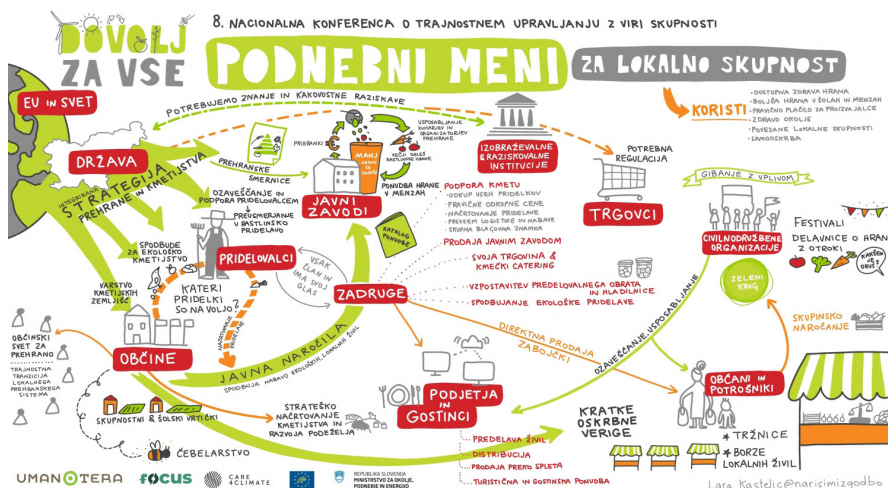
DOVOLJ ZA VSE

8. NACIONALNA KONFERENCA O TRAJNOSTNEM UPRAVLJANJU Z VIRI SKUPNOSTI

PODNEBNI MENI

ZA LOKALNO SKUPNOST

EU IN SVET

POTREBUJEMO ZNANJE IN KAKOVOSTNE RAZISKAVE

KORISTI
• DOSTOPNA ZDRAVA HRANA
• BOLJŠA HRANA V ŠOLAH IN MENZAH
• PRAVIČNO PLAČILO ZA PRIDELOVALCE
• ZDRAVO OKOLJE
• POVEZANE LOKALNE SKUPNOSTI
• SAMOOSKRBA

DRŽAVA

DOLGOROČNA STRATEGIJA PREHRANE IN KMETIJSTVA

PREHRANSKE SMERNICE

PRIPRAVLJENE JEDI

MANJ ODPADNE HRANE

UPOŠTEVANJE SMERNIC IN ORGANIZACIJA PREHRANE

PEČEJ DOLEČI RASTLINSKE HRANE

IZOBRAŽEVALNE & RAZISKOVALNE INSTITUCIJE

POTREBNA REGULACIJA

OZAVEŠČANJE IN PODPORA PRIDELOVALCEM

PREUSMERJANJE V RASTLINSKO PRIDELAVO

JAVNI ZAVODI

PONUDBA HRANE V MENZAH

PODPORA KMETU
- ODKUP VSEH PRIDELKOV
- PRAVIČNE ODKUPNE CENE
- NAČRTOVANJE PRIDELAVE
- PREVZEM LOGISTIKE IN NABAVE
- SKUPNA BLAGOVNA ZNAMKA

TRGOVCI

GIBANJE Z VPLIVOM

CIVILNODRUŽBENE ORGANIZACIJE

FESTIVALI

DELAVNICE O HRANI Z OTROKI

SPODBUDE ZA EKOLOŠKO KMETIJSTVO

PRIDELOVALCI

VSAK ČLAN IMA SVOJ GLAS

KATALOG PONUDBE

PRODAJA JAVNIM ZAVODOM

SVOJA TRGOVINA & KMEČKI CATERING

VARSTVO KMETIJSKIH ZEMLJIŠČ

KATERI PRIDELKI SO NA VOLJO?

ZADRUGE

VZPOSTAVITEV PREDELOVALNEGA OBRATA IN HLADILNICE

SPODBUJANJE EKOLOŠKE PRIDELAVE

ZELENI KROG

SKUPINSKO NAROČANJE

OBČINSKI SVET ZA PREHRANO

TRAJNOSTNA TRANZICIJA LOKALNEGA PREHRANSKEGA SISTEMA

OBČINE

JAVNA NAROČILA

SPODBUJA NABAVO EKOLOŠKIH, LOKALNIH ŽIVIL

DIREKTNA PRODAJA ZABOJČKI

OZAVEŠČANJE, USPOSABLJANJE

STRATEŠKO NAČRTOVANJE KMETIJSTVA IN RAZVOJA PODEŽELJA

PODJETJA IN GOSTINCI

OBČANI IN POTROŠNIKI

SKUPNOSTNI & ŠOLSKI VRTIČKI

KRATKE OSKRBNE VERIGE

ČEBELARSTVO

PREDELAVA ŽIVIL
DISTRIBUCIJA
PRODAJA PREKO SPLETA
TURISTIČNA IN GOSTINSKA PONUDBA

TRŽNICE
BORZE LOKALNIH ŽIVIL

UMANOTERA  FOCUS  CARE 4CLIMATE  REPUBLIKA SLOVENIJA MINISTRSTVO ZA OKOLJE, PODNEBJE IN ENERGIJO

Lara Kastelic@narisimizgodbo